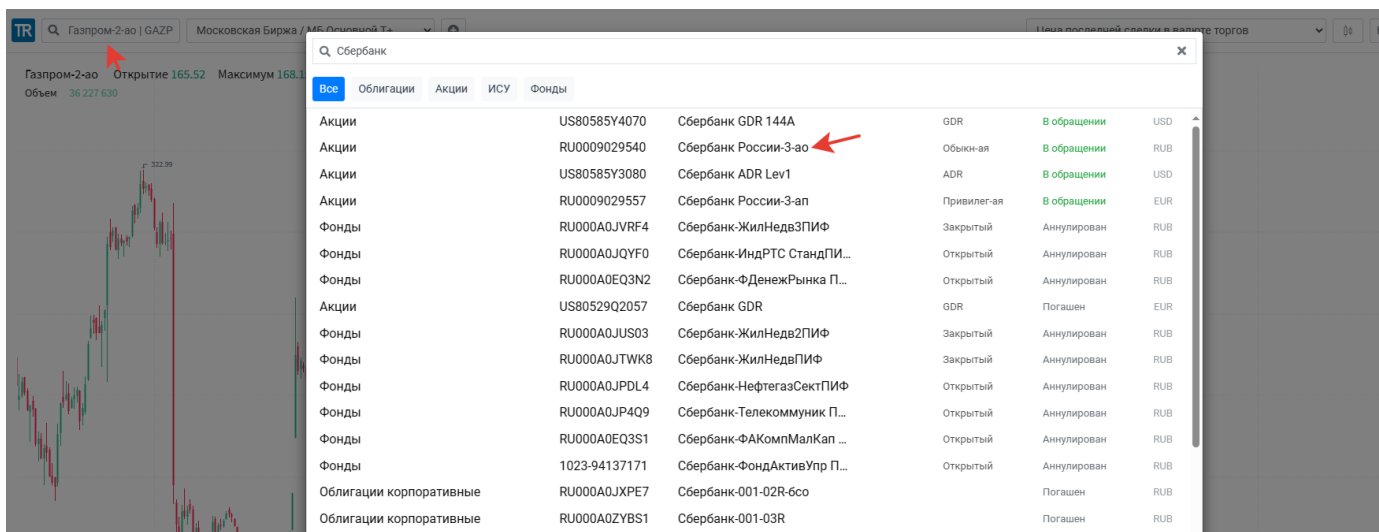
TR Газпром-2-ао | GAZP Московская Биржа / МБ Основной Т+ Цена последней сделки в валюте торгов

Газпром-2-ао Открытие 165.52 Максимум 168.1
Объем 36 227 630

322.99

Сбербанк

Все Облигации Акции ИСУ Фонды

| | | | | | |
|---|---|---|---|---|---|
| Акции | US80585Y4070 | Сбербанк GDR 144A | GDR | В обращении | USD |
| Акции | RU0009029540 | Сбербанк России-3-ао | Обыкн-ая | В обращении | RUB |
| Акции | US80585Y3080 | Сбербанк ADR Lev1 | ADR | В обращении | USD |
| Акции | RU0009029557 | Сбербанк России-3-ап | Привилег-ая | В обращении | EUR |
| Фонды | RU000A0JVRF4 | Сбербанк-ЖилНедвЗПИФ | Закрытый | Аннулирован | RUB |
| Фонды | RU000A0JQYF0 | Сбербанк-ИндРТС СтандПИ... | Открытый | Аннулирован | RUB |
| Фонды | RU000A0EQ3N2 | Сбербанк-ФДенежРынка П... | Открытый | Аннулирован | RUB |
| Акции | US80529Q2057 | Сбербанк GDR | GDR | Погашен | EUR |
| Фонды | RU000A0JUS03 | Сбербанк-ЖилНедв2ПИФ | Закрытый | Аннулирован | RUB |
| Фонды | RU000A0JTWK8 | Сбербанк-ЖилНедвПИФ | Закрытый | Аннулирован | RUB |
| Фонды | RU000A0JPDL4 | Сбербанк-НефтегазСектПИФ | Открытый | Аннулирован | RUB |
| Фонды | RU000A0JP4Q9 | Сбербанк-Телекоммуник П... | Открытый | Аннулирован | RUB |
| Фонды | RU000A0EQ3S1 | Сбербанк-ФАКомпМалКап ... | Открытый | Аннулирован | RUB |
| Фонды | 1023-94137171 | Сбербанк-ФондАктивУпр П... | Открытый | Аннулирован | RUB |
| Облигации корпоративные | RU000A0JXPE7 | Сбербанк-001-02R-6со | | Погашен | RUB |
| Облигации корпоративные | RU000A0ZYBS1 | Сбербанк-001-03R | | Погашен | RUB |